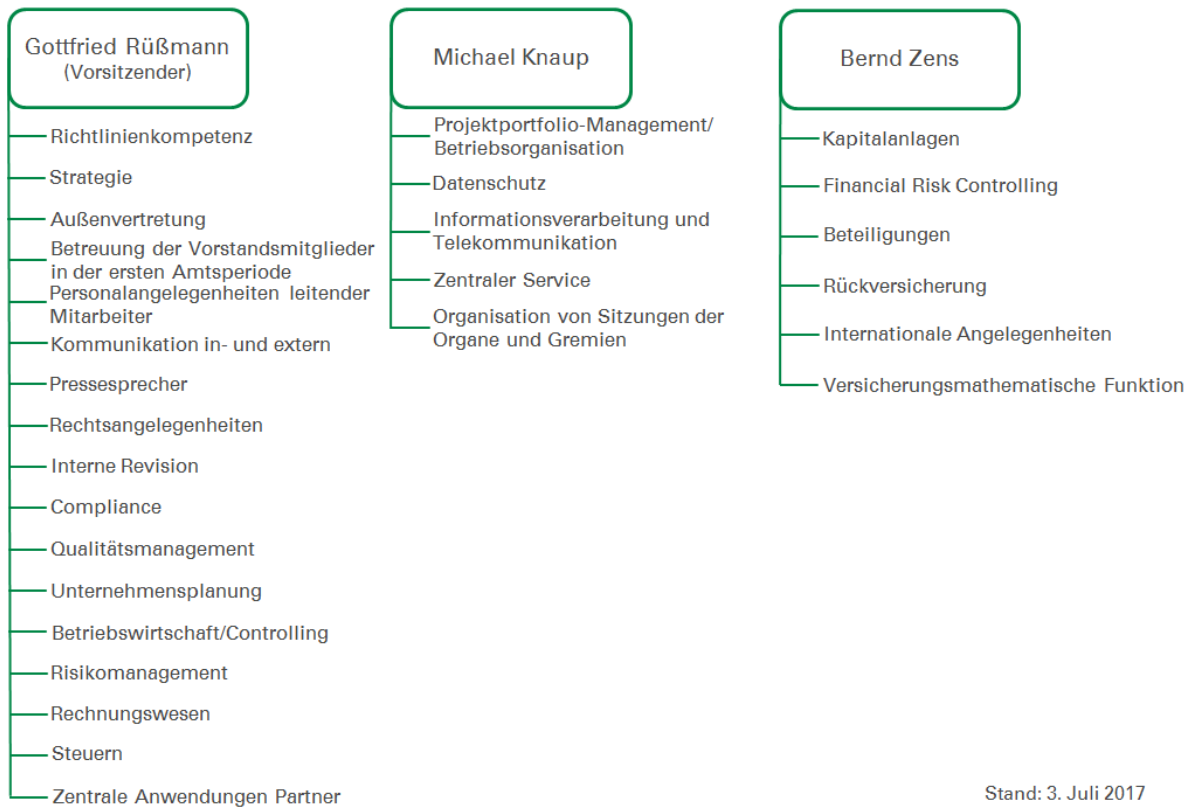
Gottfried Rüßmann
(Vorsitzender)

Richtlinienkompetenz

Strategie

Außenvertretung

Betreuung der Vorstandsmitglieder in der ersten Amtsperiode

Personalangelegenheiten leitender Mitarbeiter

Kommunikation in- und extern

Pressesprecher

Rechtsangelegenheiten

Interne Revision

Compliance

Qualitätsmanagement

Unternehmensplanung

Betriebswirtschaft/Controlling

Risikomanagement

Rechnungswesen

Steuern

Zentrale Anwendungen Partner

Michael Knaup

Projektportfolio-Management/ Betriebsorganisation

Datenschutz

Informationsverarbeitung und Telekommunikation

Zentraler Service

Organisation von Sitzungen der Organe und Gremien

Bernd Zens

Kapitalanlagen

Financial Risk Controlling

Beteiligungen

Rückversicherung

Internationale Angelegenheiten

Versicherungsmathematische Funktion

Stand: 3. Juli 2017